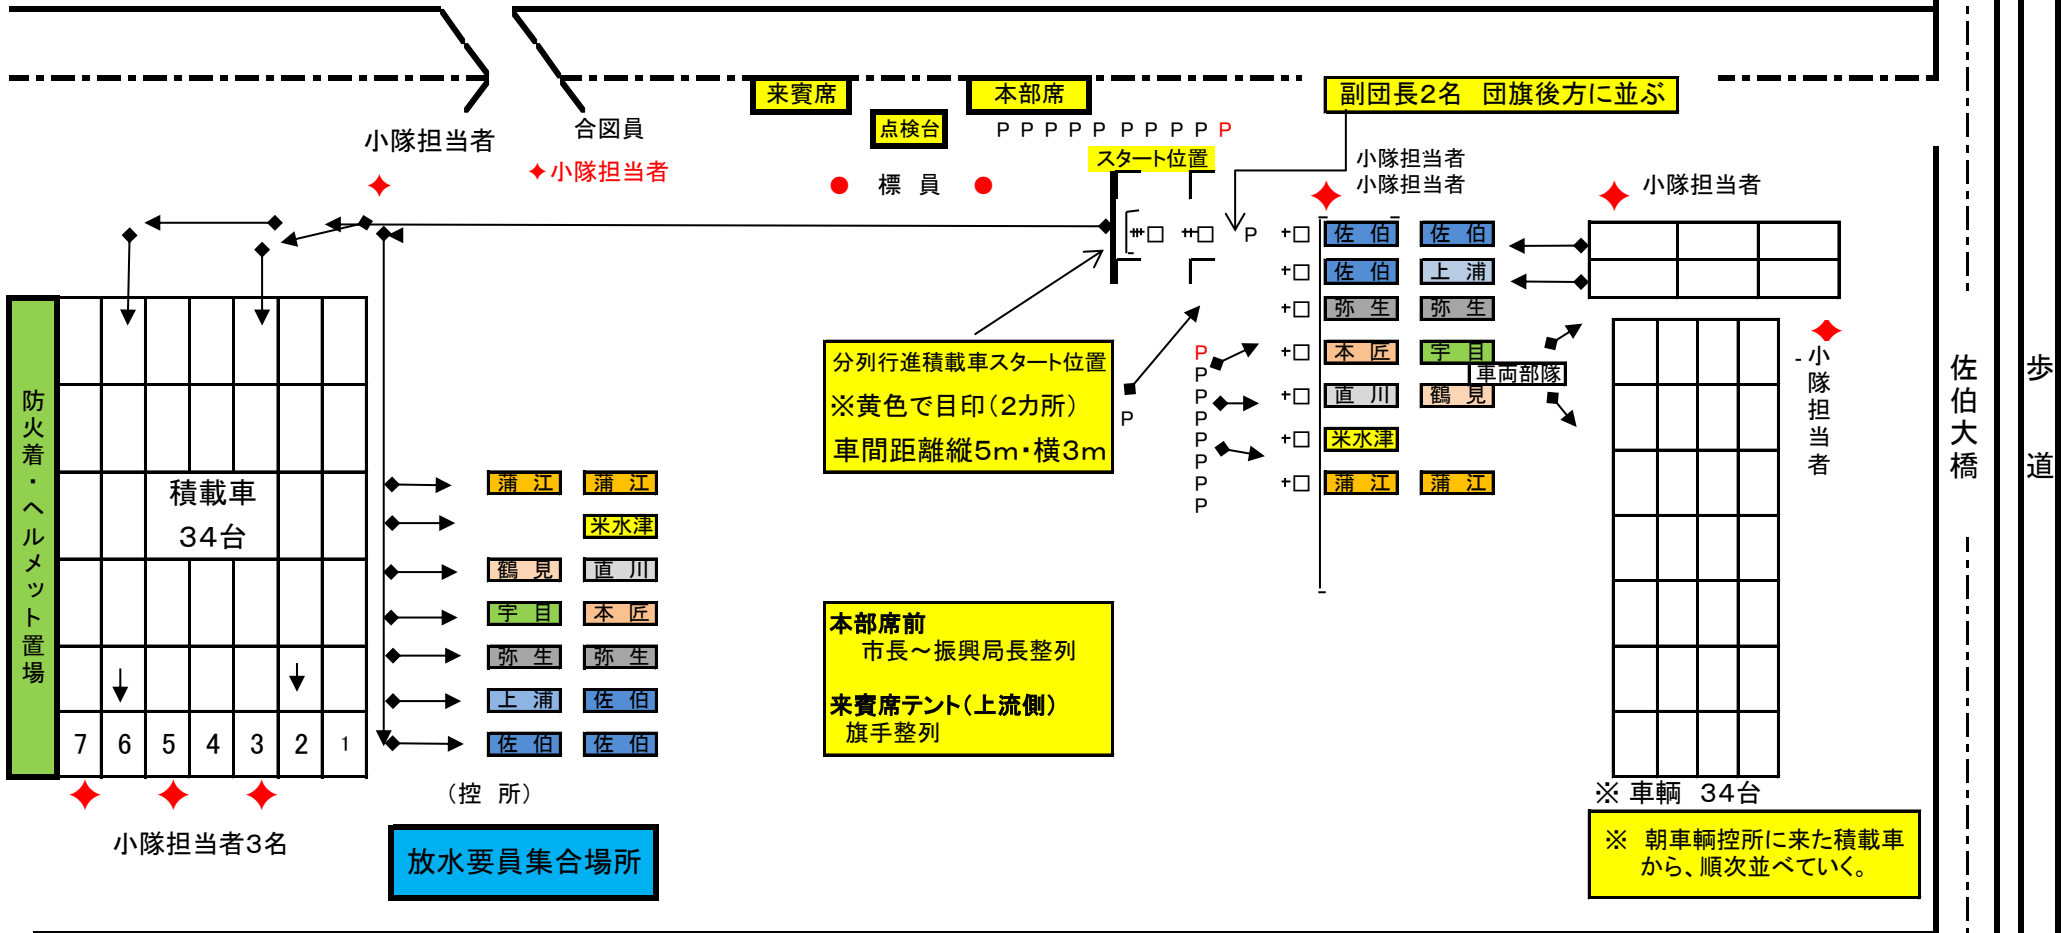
来賓席
本部席
副団長2名　団旗後方に並ぶ
点検台
P P P P P P P P P P
スタート位置
小隊担当者
合図員
✦小隊担当者
標　員
小隊担当者
小隊担当者
小隊担当者

防火着・ヘルメット置場
積載車
34台
7 6 5 4 3 2 1
小隊担当者3名

蒲　江　蒲　江
米水津
鶴　見　直　川
宇　目　本　匠
弥　生　弥　生
上　浦　佐　伯
佐　伯　佐　伯
（控　所）
放水要員集合場所

分列行進積載車スタート位置
※黄色で目印（2カ所）
車間距離縦5m・横3m

本部席前
市長～振興局長整列
来賓席テント（上流側）
旗手整列

P
P P P P P P P P
P
佐　伯　佐　伯
佐　伯　上　浦
弥　生　弥　生
本　匠　宇　目
車両部隊
直　川　鶴　見
米水津
蒲　江　蒲　江

小隊担当者

※ 車輌　34台
※　朝車輌控所に来た積載車から、順次並べていく。

佐伯大橋
歩道